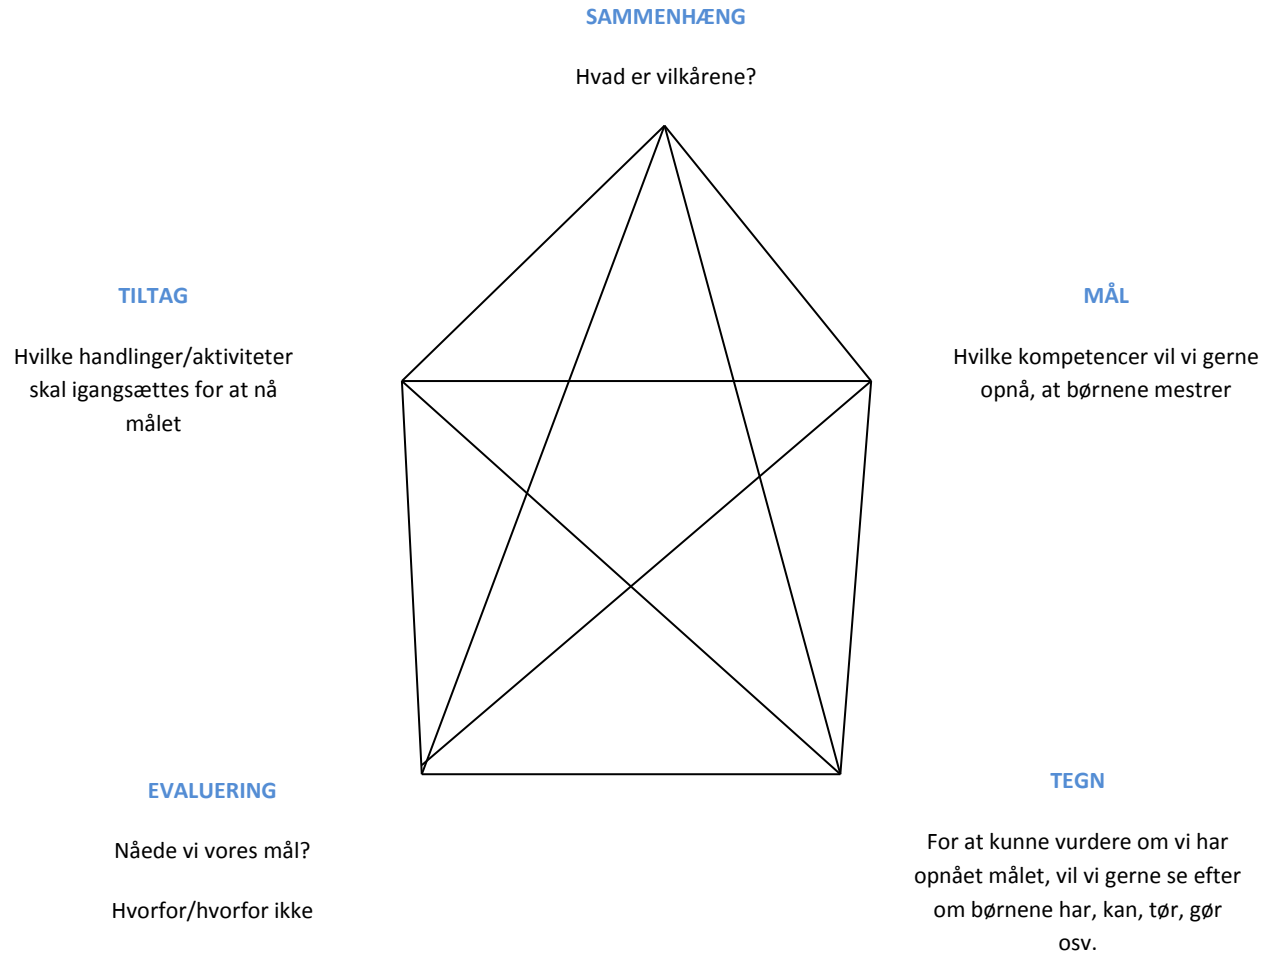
SAMMENHÆNG

Hvad er vilkårene?

TILTAG

Hvilke handlinger/aktiviteter skal igangsættes for at nå målet

MÅL

Hvilke kompetencer vil vi gerne opnå, at børnene mestrer

EVALUERING

Nåede vi vores mål?

Hvorfor/hvorfor ikke

TEGN

For at kunne vurdere om vi har opnået målet, vil vi gerne se efter om børnene har, kan, tør, gør osv.